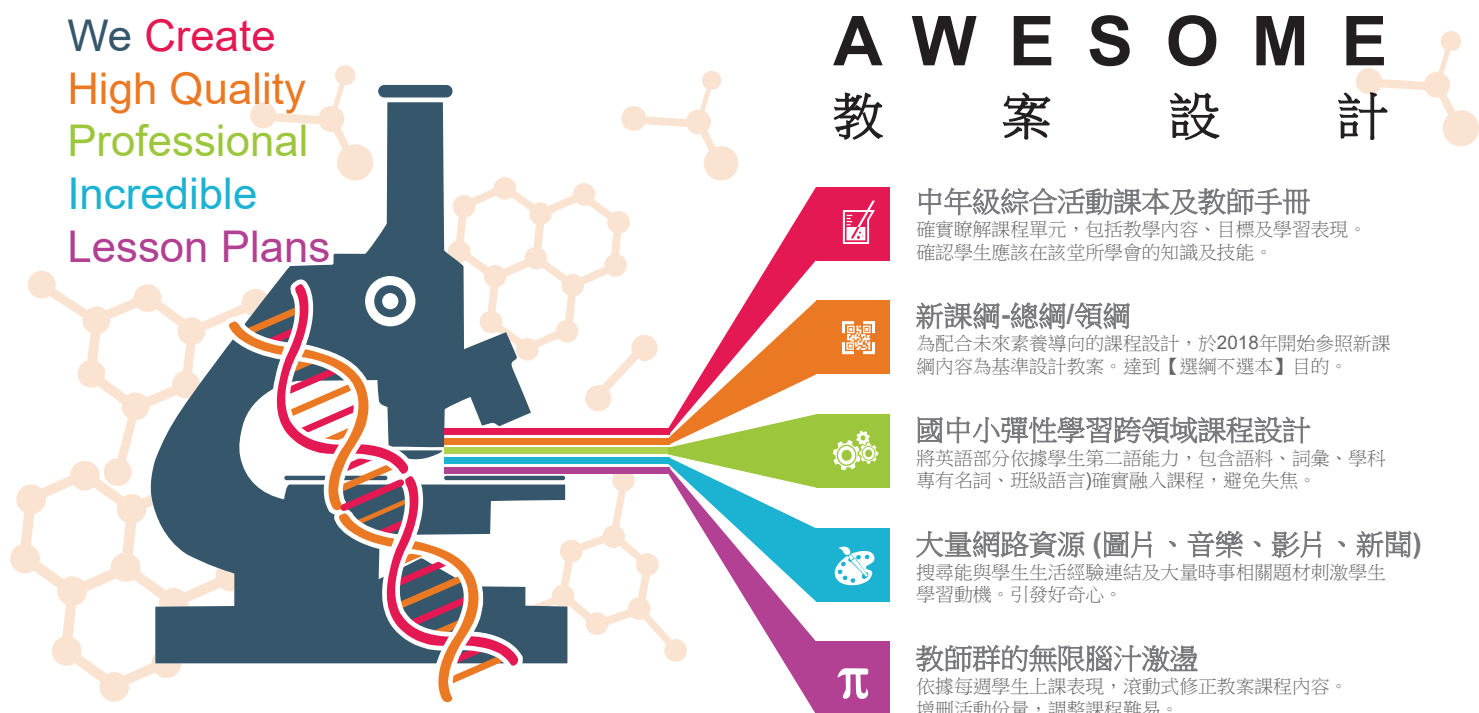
We Create
High Quality
Professional
Incredible
Lesson Plans

AWESOME
教案設計

中年級綜合活動課本及教師手冊
確實瞭解課程單元，包括教學內容、目標及學習表現。確認學生應該在該堂所學會的知識及技能。

新課綱-總綱/領綱
為配合未來素養導向的課程設計，於2018年開始參照新課綱內容為基準設計教案。達到【選綱不選本】目的。

國中小彈性學習跨領域課程設計
將英語部分依據學生第二語能力，包含語料、詞彙、學科專有名詞、班級語言)確實融入課程，避免失焦。

大量網路資源 (圖片、音樂、影片、新聞)
搜尋能與學生生活經驗連結及大量時事相關題材刺激學生學習動機。引發好奇心。

教師群的無限腦汁激盪
依據每週學生上課表現，滾動式修正教案課程內容。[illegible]